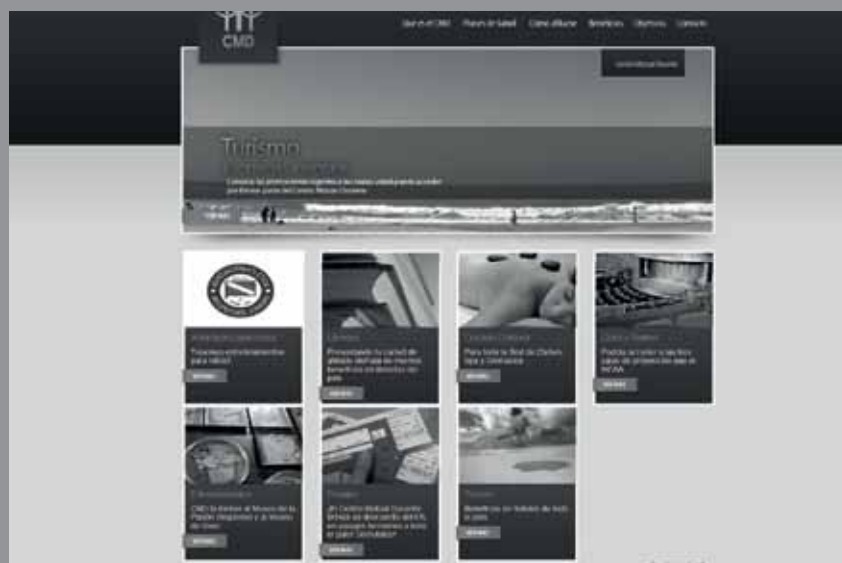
CMD

Qué es el CMD   Planes de Salud   Cómo afiliarse   Beneficios   Objetivos   Contacto

Turismo

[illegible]

Librerías

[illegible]

Cuidado Corporal

Para todo la Red de Clubes Spa y Estéticas

Cines y Teatros

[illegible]

Entretenimiento

CMD lo invitan al Museo de la Pasión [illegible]

Turismo

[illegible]

Turismo

Beneficios en hoteles de todo el país